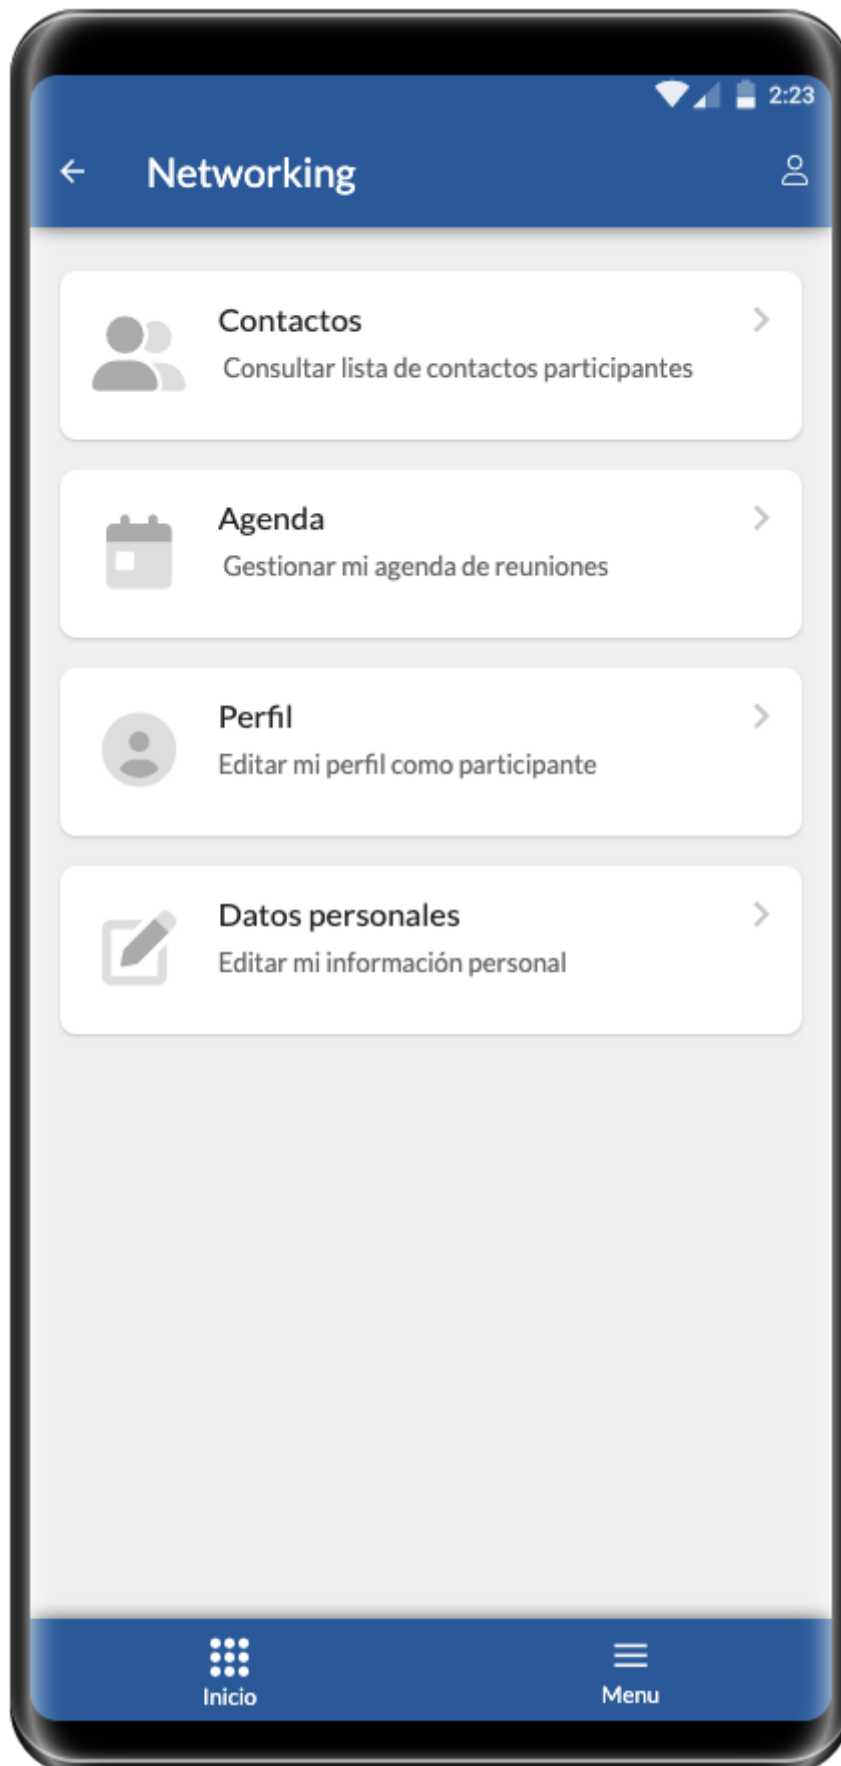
2:23

Networking

Contactos
Consultar lista de contactos participantes

Agenda
Gestionar mi agenda de reuniones

Perfil
Editar mi perfil como participante

Datos personales
Editar mi información personal

Inicio

Menu